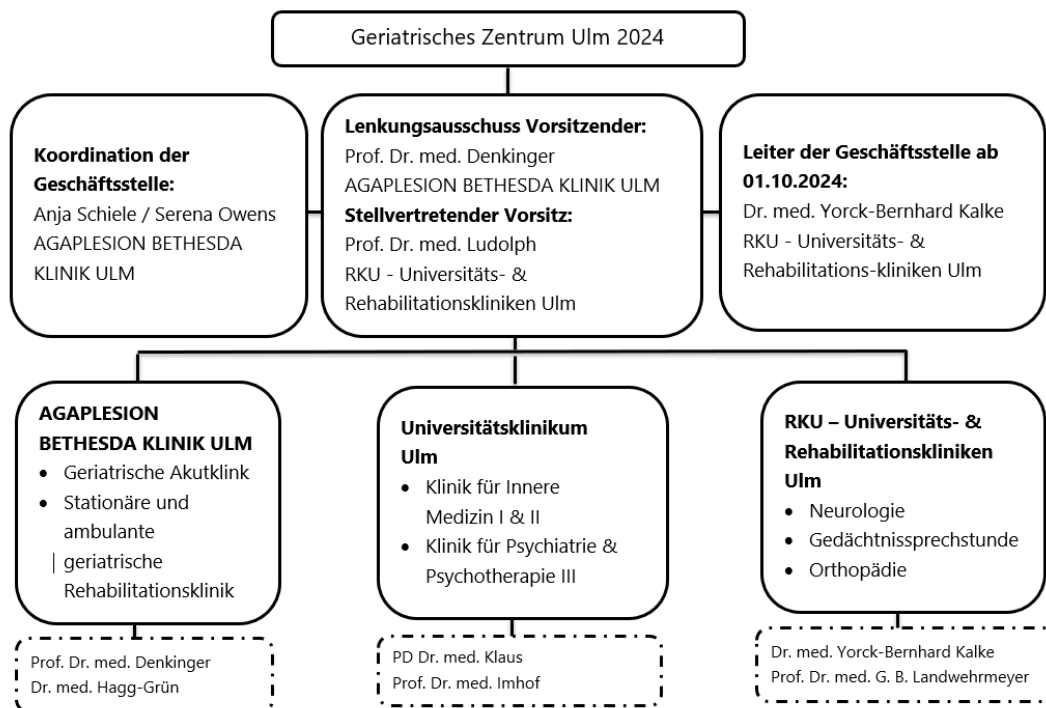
Geriatrisches Zentrum Ulm 2024

**Koordination der Geschäftsstelle:**
Anja Schiele / Serena Owens
AGAPLESION BETHESDA KLINIK ULM

**Lenkungsausschuss Vorsitzender:**
Prof. Dr. med. Denkinger
AGAPLESION BETHESDA KLINIK ULM
**Stellvertretender Vorsitz:**
Prof. Dr. med. Ludolph
RKU - Universitäts- & Rehabilitationskliniken Ulm

**Leiter der Geschäftsstelle ab 01.10.2024:**
Dr. med. Yorck-Bernhard Kalke
RKU - Universitäts- & Rehabilitations-kliniken Ulm

**AGAPLESION BETHESDA KLINIK ULM**
- Geriatrische Akutklink
- Stationäre und ambulante geriatrische Rehabilitationsklinik

Prof. Dr. med. Denkinger
Dr. med. Hagg-Grün

**Universitätsklinikum Ulm**
- Klinik für Innere Medizin I & II
- Klinik für Psychiatrie & Psychotherapie III

PD Dr. med. Klaus
Prof. Dr. med. Imhof

**RKU – Universitäts- & Rehabilitationskliniken Ulm**
- Neurologie
- Gedächtnissprechstunde
- Orthopädie

Dr. med. Yorck-Bernhard Kalke
Prof. Dr. med. G. B. Landwehrmeyer